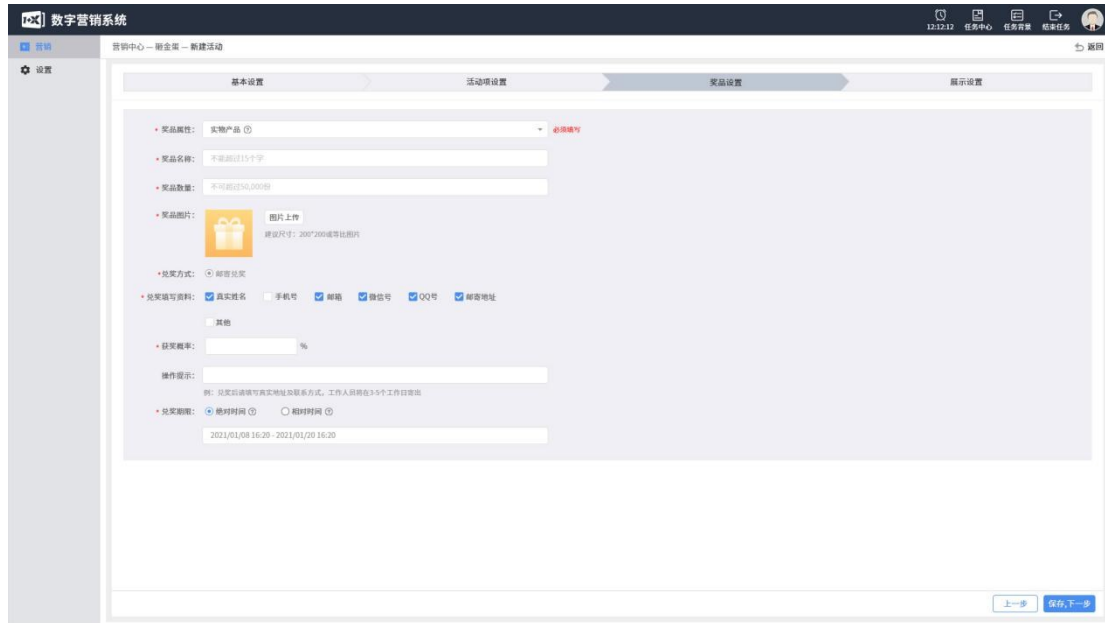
数字营销系统

12:12:12 任务中心 任务背景 结束任务

营销
设置

营销中心 — 砸金蛋 — 新建活动

返回

基本设置
活动项设置
奖品设置
展示设置

• 奖品属性： 实物产品 ⓘ
必须填写

• 奖品名称： 不能超过15个字

• 奖品数量： 不可超过50,000份

• 奖品图片： 图片上传
建议尺寸：200*200或等比图片

• 兑奖方式： 邮寄兑奖

• 兑奖填写资料： 真实姓名 手机号 邮箱 微信号 QQ号 邮寄地址
其他

• 获奖概率： %

操作提示：
例：兑奖后请填写真实地址及联系方式，工作人员将在3-5个工作日寄出

• 兑奖期限： 绝对时间 ⓘ 相对时间 ⓘ
2021/01/08 16:20 - 2021/01/20 16:20

上一步
保存,下一步